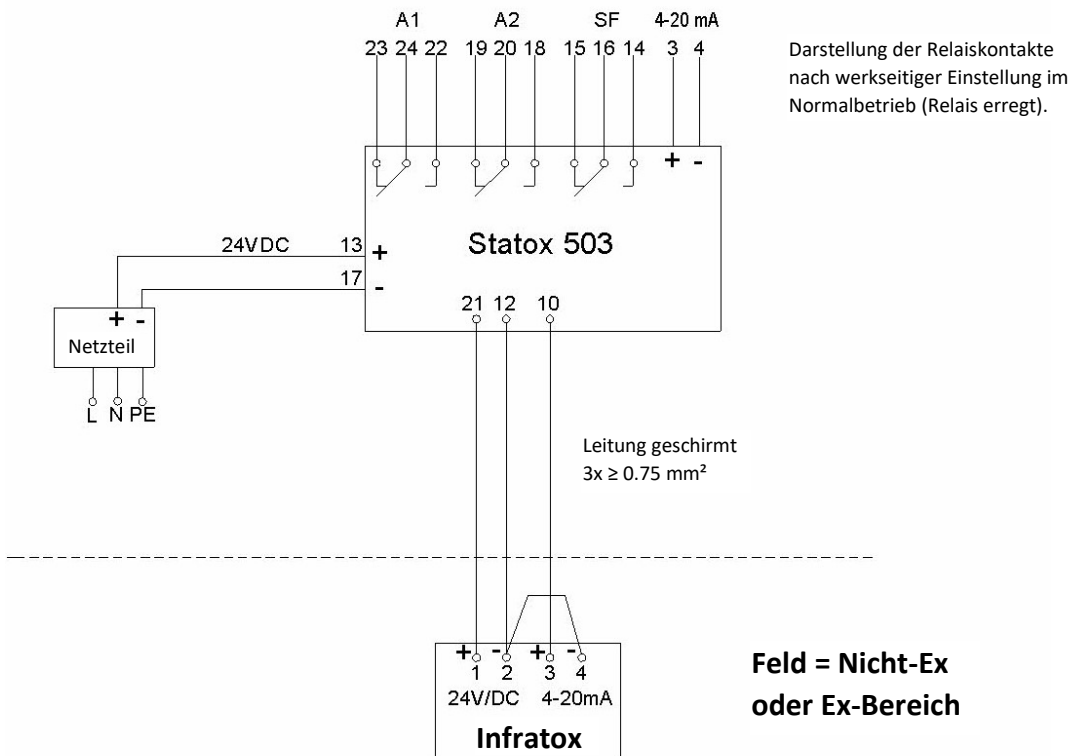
A1 A2 SF 4-20 mA
23 24 22 19 20 18 15 16 14 3 4

Darstellung der Relaiskontakte nach werkseitiger Einstellung im Normalbetrieb (Relais erregt).

+ -

24VDC 13 +

Statox 503

17 -

21 12 10

+ -
Netzteil

L N PE

Leitung geschirmt
3x ≥ 0.75 mm²

+ - + -
1 2 3 4
24V/DC 4-20mA
Infratox

Feld = Nicht-Ex oder Ex-Bereich